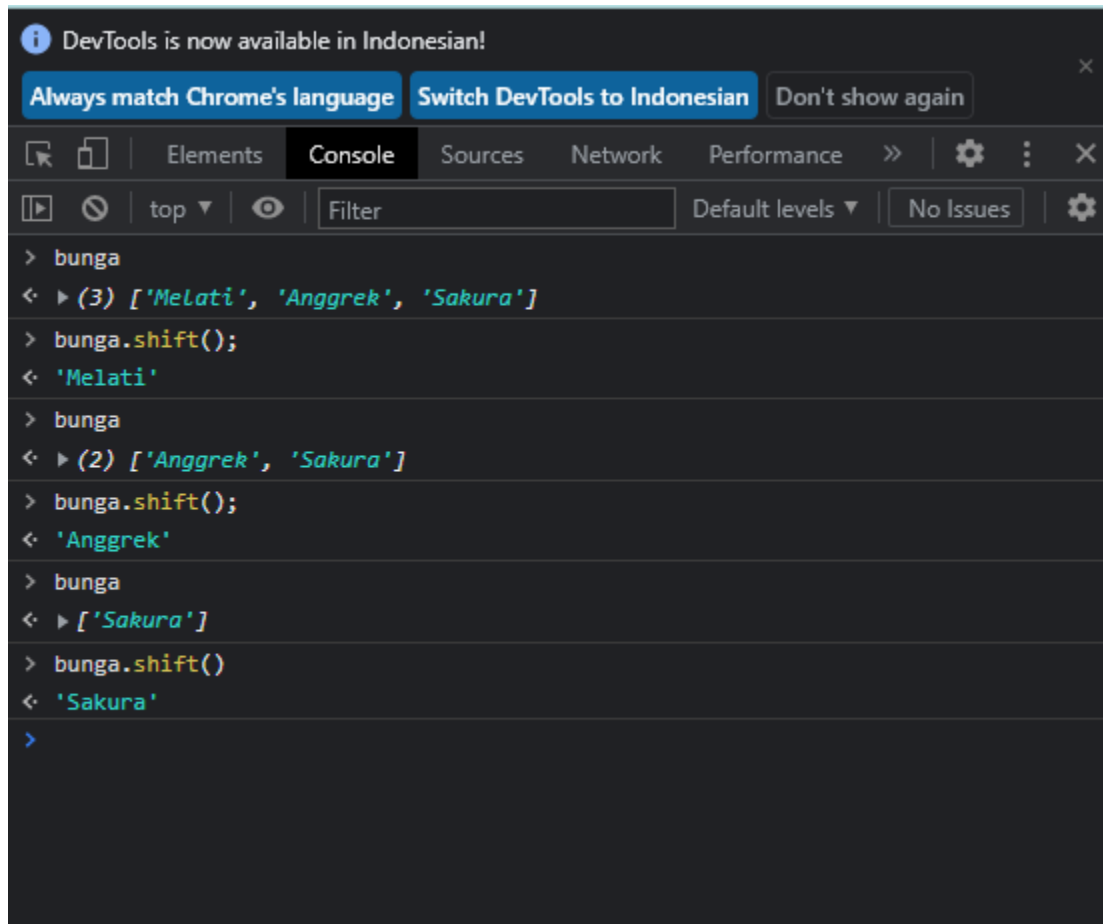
DevTools is now available in Indonesian!

Always match Chrome's language | Switch DevTools to Indonesian | Don't show again

Elements | Console | Sources | Network | Performance | »

top ▼ | Filter | Default levels ▼ | No Issues

> bunga
< ▸(3) ['Melati', 'Anggrek', 'Sakura']
> bunga.shift();
< 'Melati'
> bunga
< ▸(2) ['Anggrek', 'Sakura']
> bunga.shift();
< 'Anggrek'
> bunga
< ▸['Sakura']
> bunga.shift()
< 'Sakura'
>